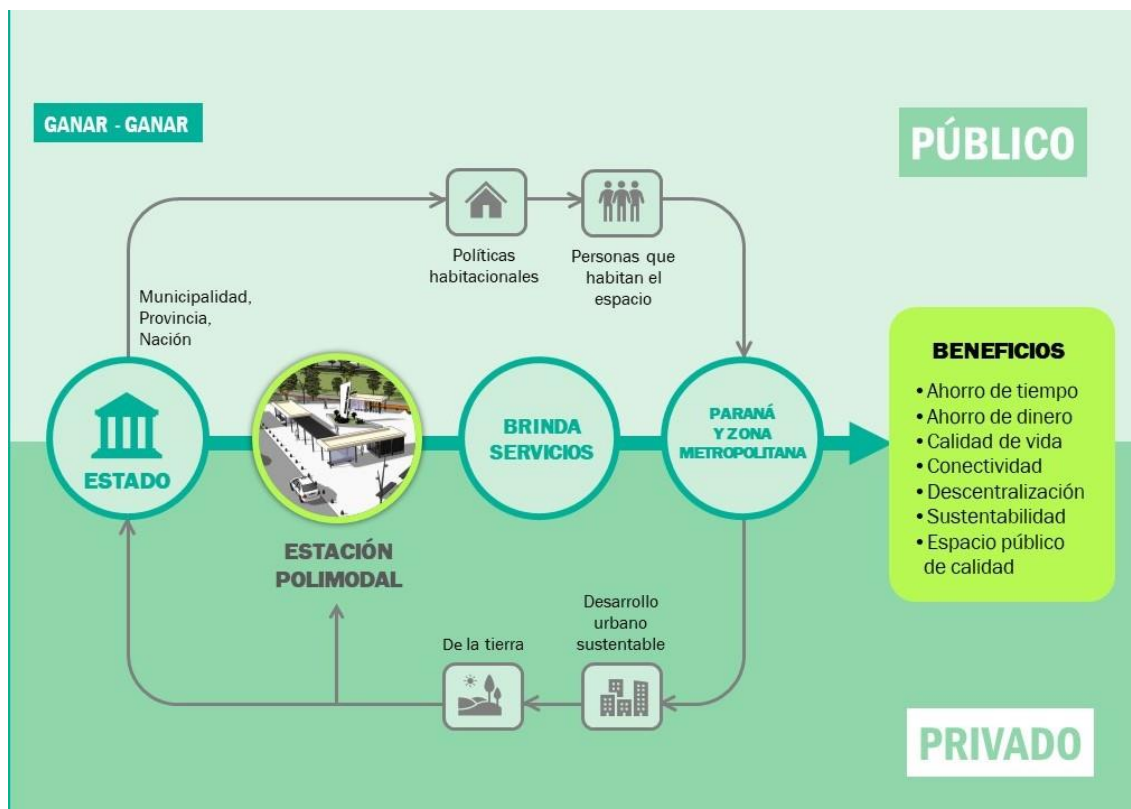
GANAR - GANAR

PÚBLICO

Políticas habitacionales

Personas que habitan el espacio

Municipalidad, Provincia, Nación

ESTADO

ESTACIÓN POLIMODAL

BRINDA SERVICIOS

PARANÁ Y ZONA METROPOLITANA

BENEFICIOS
• Ahorro de tiempo
• Ahorro de dinero
• Calidad de vida
• Conectividad
• Descentralización
• Sustentabilidad
• Espacio público de calidad

Desarrollo urbano sustentable

De la tierra

PRIVADO